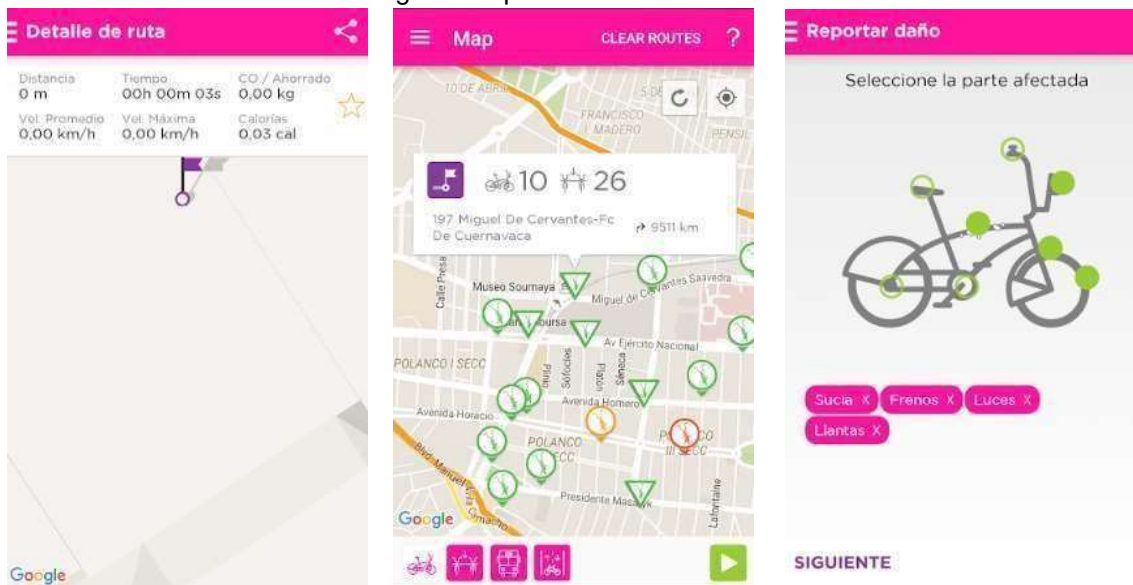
Detalle de ruta

Distancia
0 m

Tiempo
00h 00m 03s

$CO_2$ Ahorrado
0,00 kg

Vel. Promedio
0,00 km/h

Vel. Máxima
0,00 km/h

Calorías
0,03 cal

Google

Map

CLEAR ROUTES

?

10 DE ABRIL

5 DE

FRANCISCO I. MADERO

PENSIL

10 26

197 Miguel De Cervantes-Fc De Cuernavaca

9511 km

Calle Presa

Museo Soumaya

Miguel de Cervantes Saavedra

Plaza Carso

Av Ejército Nacional

POLANCO I SECC

Platón

Sófocles

Séneca

Avenida Homero

Avenida Horacio

POLANCO II SECC

POLANCO III SECC

Blvd. Manuel Ávila Camacho

Presidente Masaryk

Lafontaine

Google

Reportar daño

Seleccione la parte afectada

Sucia X

Frenos X

Luces X

Llantas X

SIGUIENTE